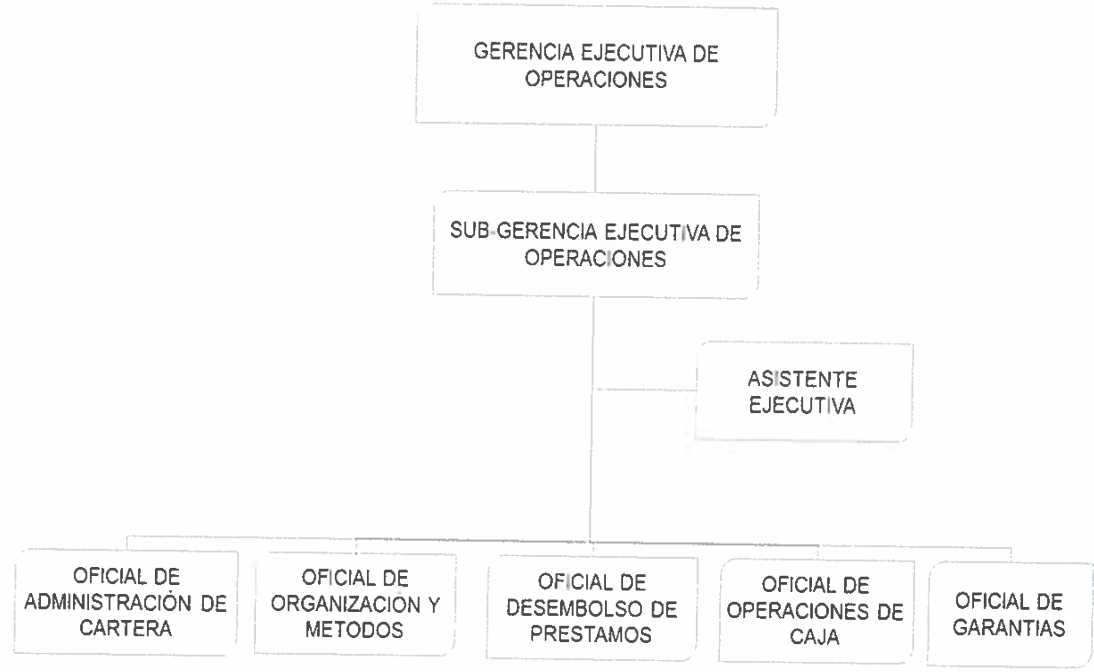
GERENCIA EJECUTIVA DE OPERACIONES

SUB-GERENCIA EJECUTIVA DE OPERACIONES

ASISTENTE EJECUTIVA

OFICIAL DE ADMINISTRACIÓN DE CARTERA

OFICIAL DE ORGANIZACIÓN Y METODOS

OFICIAL DE DESEMBOLSO DE PRESTAMOS

OFICIAL DE OPERACIONES DE CAJA

OFICIAL DE GARANTIAS